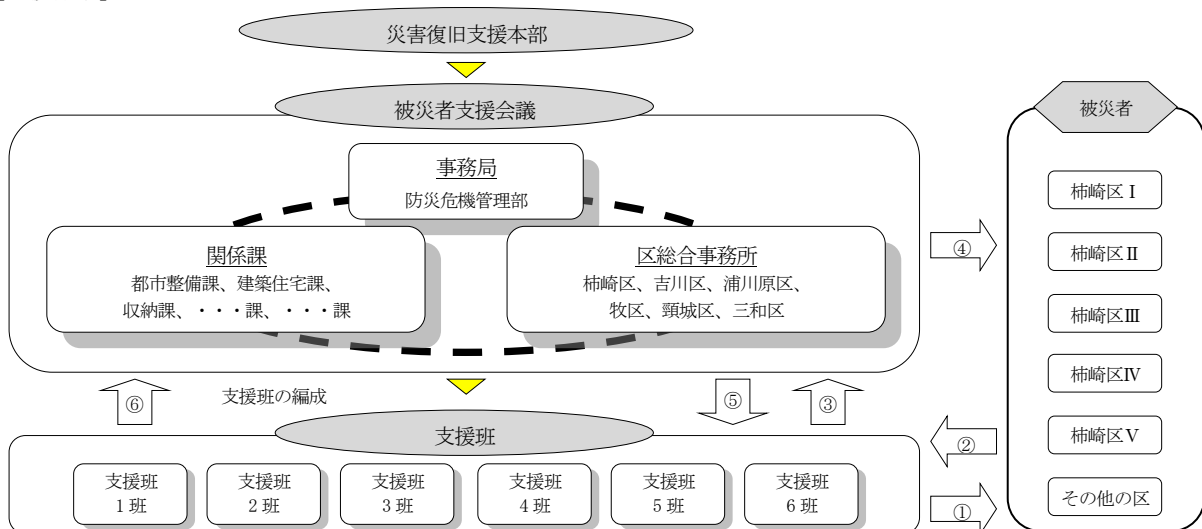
災害復旧支援本部

被災者支援会議

事務局
防災危機管理部

関係課
都市整備課、建築住宅課、収納課、・・・課、・・・課

区総合事務所
柿崎区、吉川区、浦川原区、牧区、頸城区、三和区

④

被災者

柿崎区Ⅰ

柿崎区Ⅱ

柿崎区Ⅲ

柿崎区Ⅳ

柿崎区Ⅴ

その他の区

⑥

支援班の編成

⑤

③

②

支援班

支援班 1班

支援班 2班

支援班 3班

支援班 4班

支援班 5班

支援班 6班

①